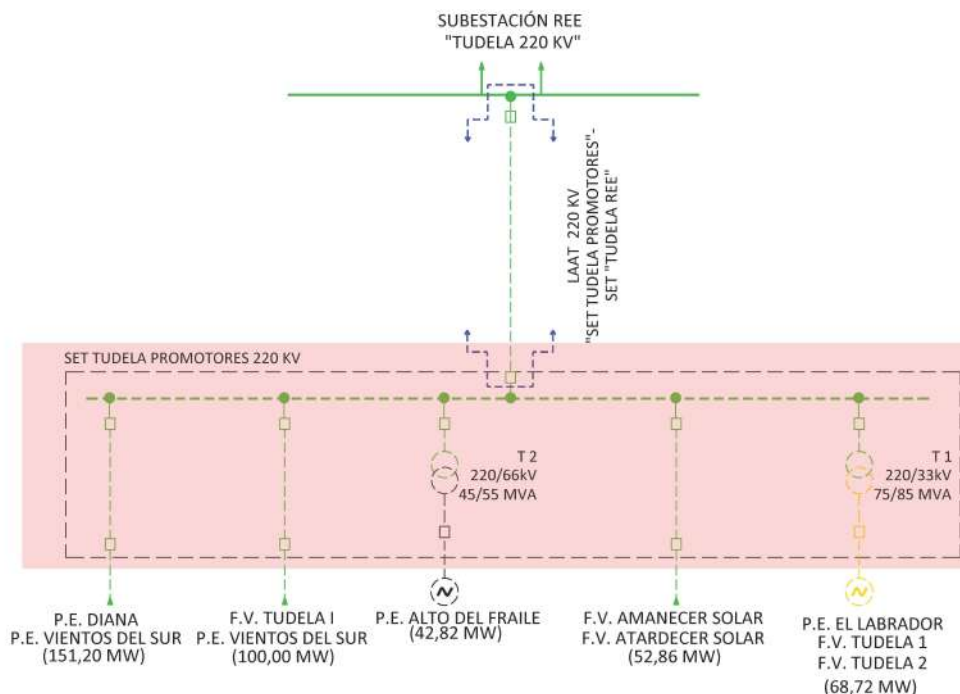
SUBESTACIÓN REE
"TUDELA 220 KV"

LAAT 220 KV
"SET TUDELA PROMOTORES"-
SET "TUDELA REE"

SET TUDELA PROMOTORES 220 KV

T 2
220/66kV
45/55 MVA

T 1
220/33kV
75/85 MVA

P.E. DIANA
P.E. VIENTOS DEL SUR
(151,20 MW)

F.V. TUDELA I
P.E. VIENTOS DEL SUR
(100,00 MW)

P.E. ALTO DEL FRAILE
(42,82 MW)

F.V. AMANECER SOLAR
F.V. ATARDECER SOLAR
(52,86 MW)

P.E. EL LABRADOR
F.V. TUDELA 1
F.V. TUDELA 2
(68,72 MW)